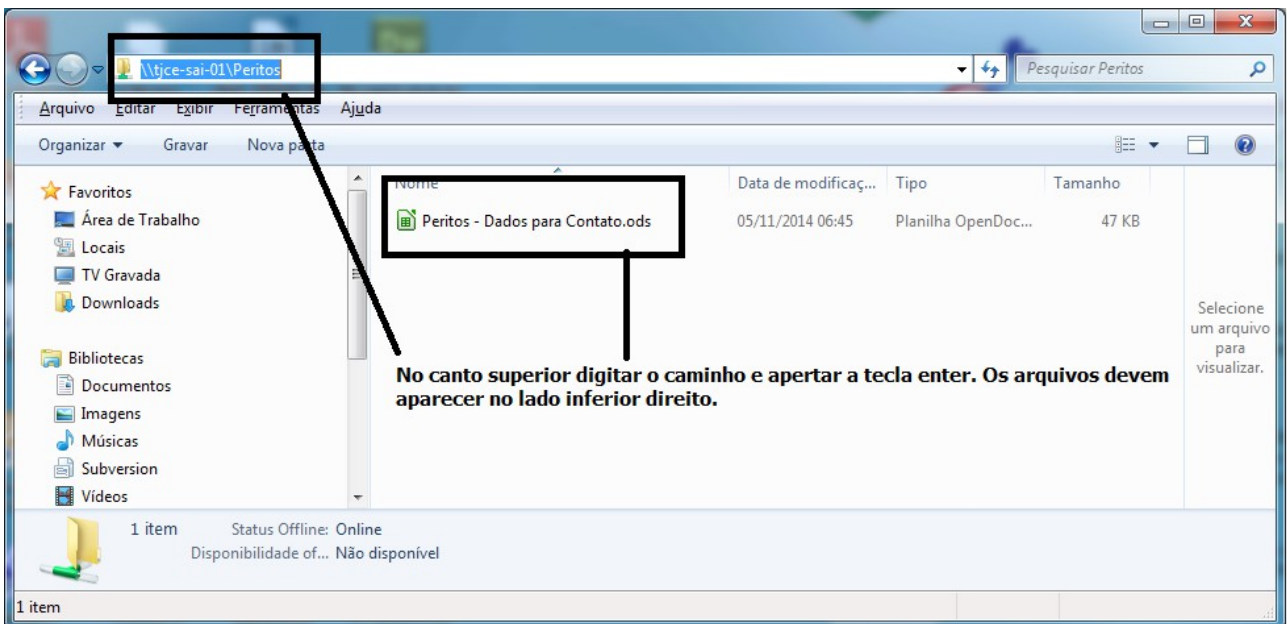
\\tjce-sai-01\Peritos

Pesquisar Peritos

Arquivo Editar Exibir Ferramentas Ajuda

Organizar ▾ Gravar Nova pasta

Favoritos
Área de Trabalho
Locais
TV Gravada
Downloads

Bibliotecas
Documentos
Imagens
Músicas
Subversion
Vídeos

| Nome | Data de modificaç... | Tipo | Tamanho |
|---|---|---|---|
| Peritos - Dados para Contato.ods | 05/11/2014 06:45 | Planilha OpenDoc... | 47 KB |

Selecione um arquivo para visualizar.

No canto superior digitar o caminho e apertar a tecla enter. Os arquivos devem aparecer no lado inferior direito.

1 item Status Offline: Online
Disponibilidade of... Não disponível

1 item